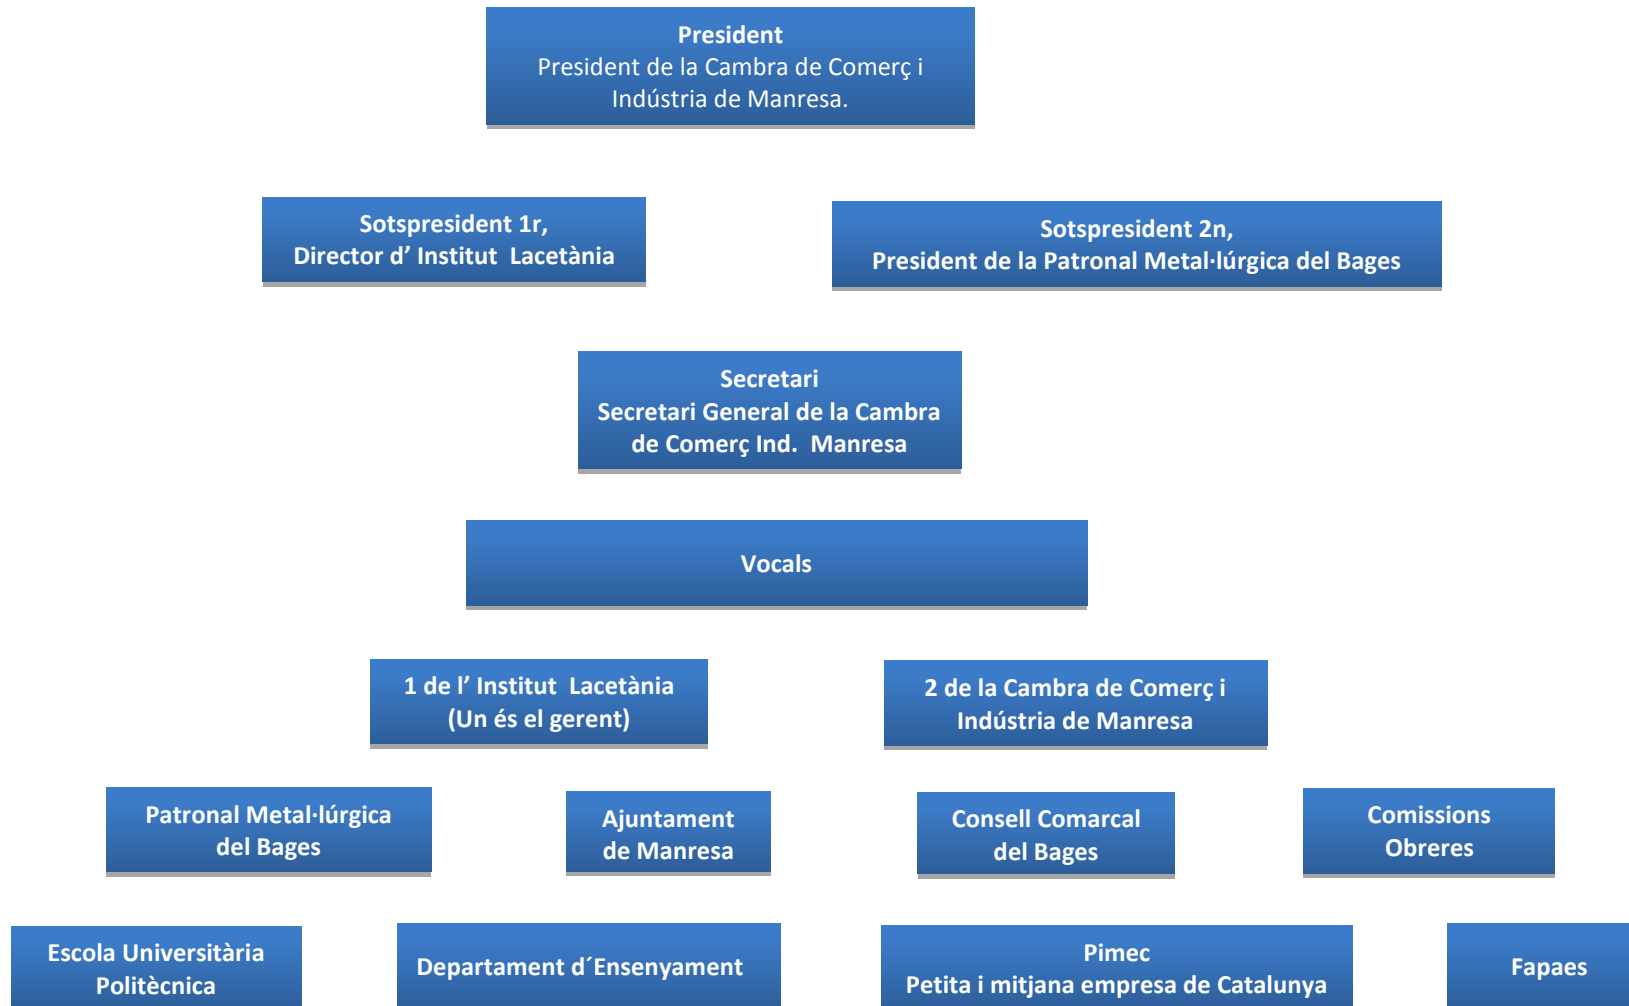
President
President de la Cambra de Comerç i Indústria de Manresa.

Sotspresident 1r,
Director d' Institut Lacetània

Sotspresident 2n,
President de la Patronal Metal·lúrgica del Bages

Secretari
Secretari General de la Cambra de Comerç Ind. Manresa

Vocals

1 de l' Institut Lacetània
(Un és el gerent)

2 de la Cambra de Comerç i Indústria de Manresa

Patronal Metal·lúrgica del Bages

Ajuntament de Manresa

Consell Comarcal del Bages

Comissions Obreres

Escola Universitària Politècnica

Departament d´Ensenyament

Pimec
Petita i mitjana empresa de Catalunya

Fapaes